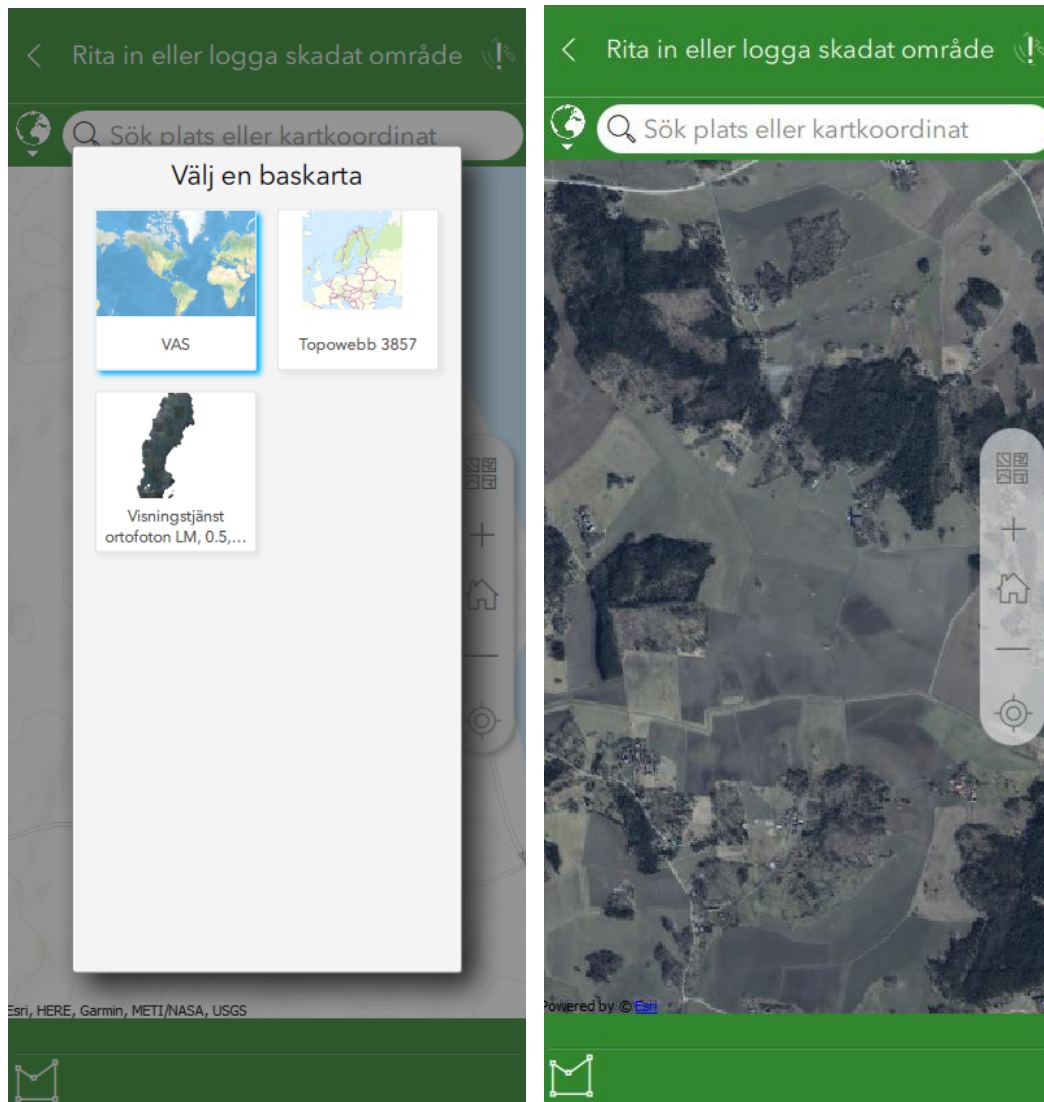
Rita in eller logga skadat område

Sök plats eller kartkoordinat

Välj en baskarta

VAS

Topowebb 3857

Visningstjänst ortofoton LM, 0.5,...

Esri, HERE, Garmin, METI/NASA, USGS

Rita in eller logga skadat område

Sök plats eller kartkoordinat

Powered by © Esri